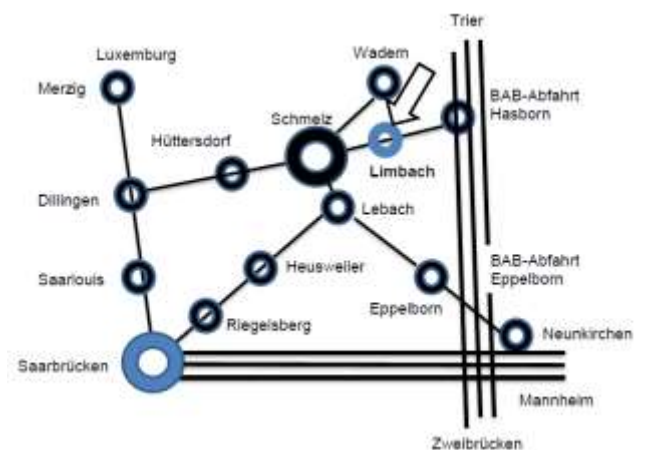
Trier

Luxemburg

Wadern

Merzig

BAB-Abfahrt
Hasborn

Schmelz

Hüttersdorf

Limbach

Dillingen

Lebach

Heusweiler

BAB-Abfahrt
Eppelborn

Saarlouis

Eppelborn

Riegelsberg

Neunkirchen

Saarbrücken

Mannheim

Zweibrücken